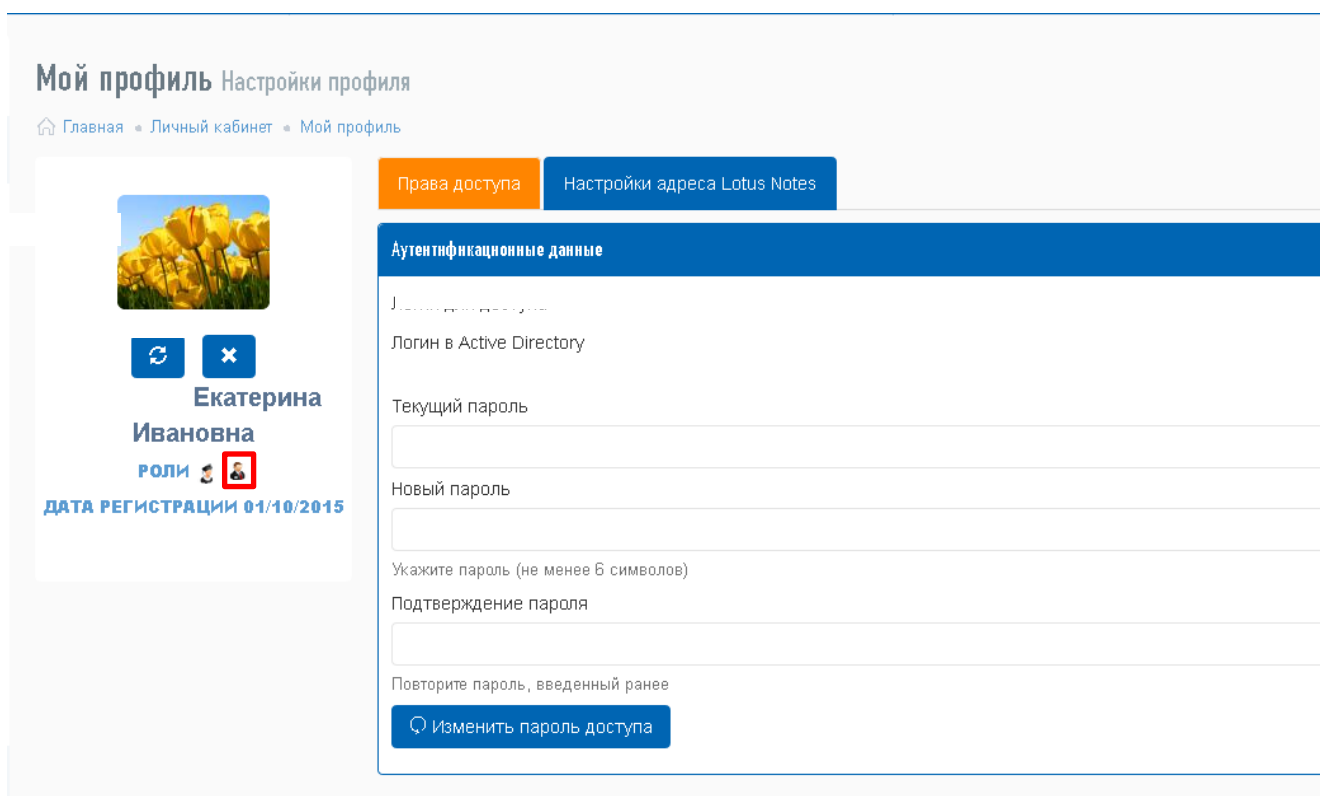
Мой профиль Настройки профиля

Главная • Личный кабинет • Мой профиль

Екатерина Ивановна

РОЛИ

ДАТА РЕГИСТРАЦИИ 01/10/2015

Права доступа | Настройки адреса Lotus Notes

Аутентификационные данные

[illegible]

Логин в Active Directory

Текущий пароль

Новый пароль

Укажите пароль (не менее 6 символов)

Подтверждение пароля

Повторите пароль, введенный ранее

Изменить пароль доступа